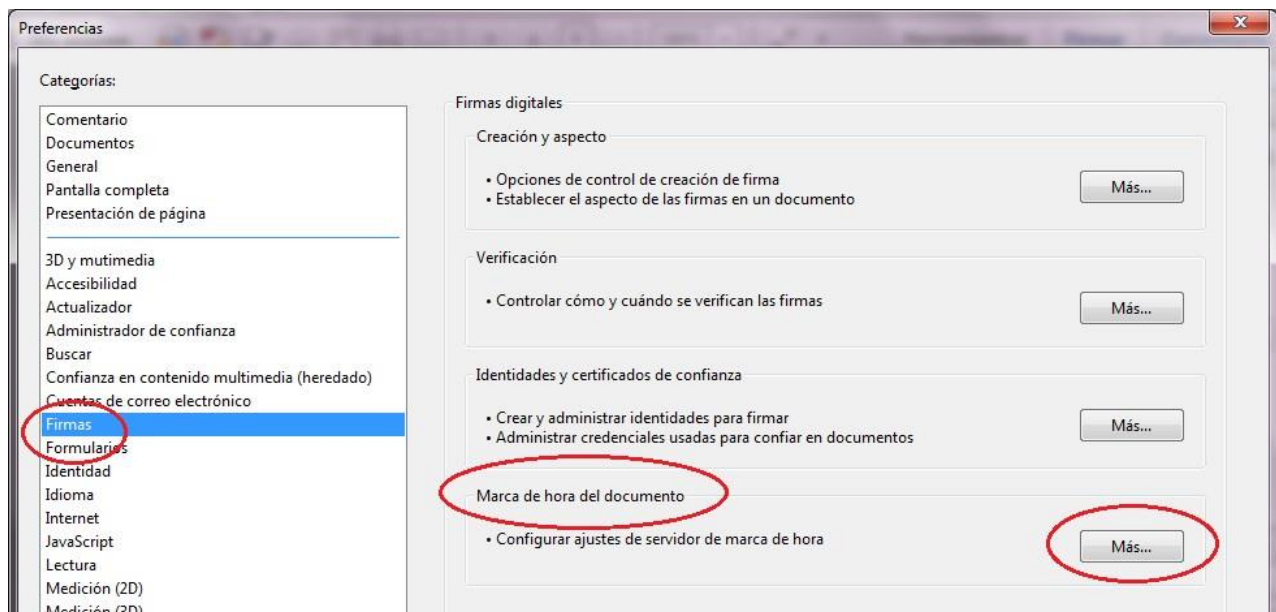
Preferencias

Categorías:

Comentario
Documentos
General
Pantalla completa
Presentación de página

3D y multimedia
Accesibilidad
Actualizador
Administrador de confianza
Buscar
Confianza en contenido multimedia (heredado)
Cuentas de correo electrónico
Firmas
Formularios
Identidad
Idioma
Internet
JavaScript
Lectura
Medición (2D)
Medición (3D)

Firmas digitales

Creación y aspecto

• Opciones de control de creación de firma
• Establecer el aspecto de las firmas en un documento

Más...

Verificación

• Controlar cómo y cuándo se verifican las firmas

Más...

Identidades y certificados de confianza

• Crear y administrar identidades para firmar
• Administrar credenciales usadas para confiar en documentos

Más...

Marca de hora del documento

• Configurar ajustes de servidor de marca de hora

Más...